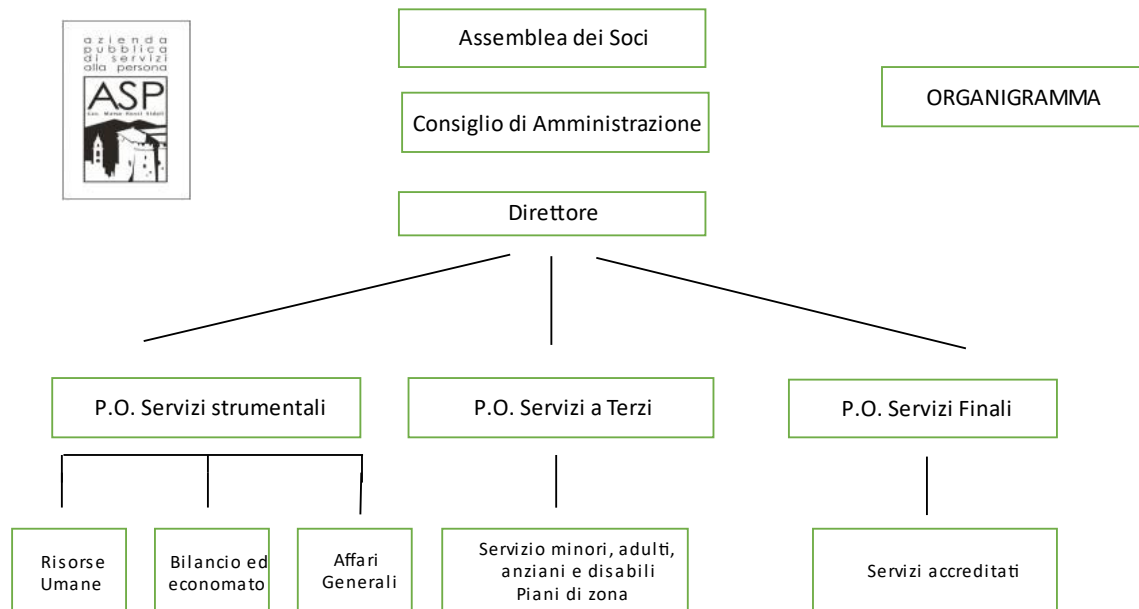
azienda pubblica di servizi alla persona
ASP
Ass. Mamo Renzi Vidali

Assemblea dei Soci

Consiglio di Amministrazione

ORGANIGRAMMA

Direttore

P.O. Servizi strumentali

P.O. Servizi a Terzi

P.O. Servizi Finali

Risorse Umane

Bilancio ed economato

Affari Generali

Servizio minori, adulti, anziani e disabili Piani di zona

Servizi accreditati